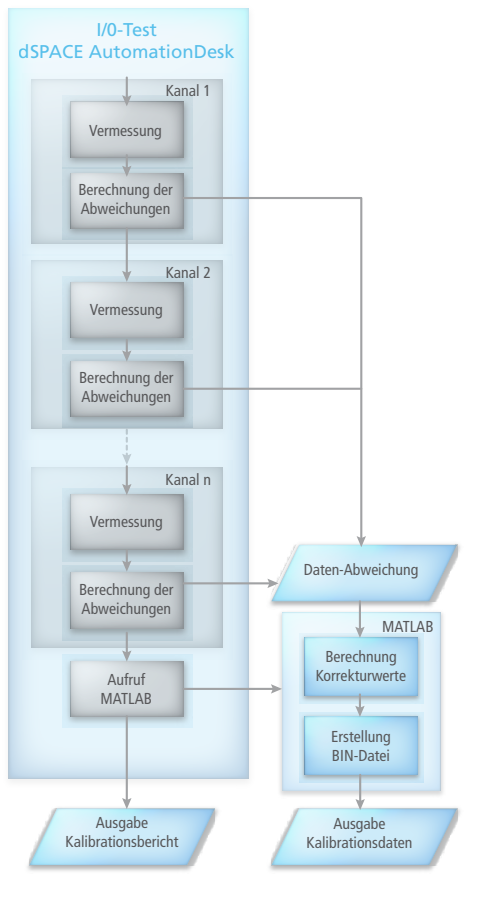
I/0-Test
dSPACE AutomationDesk

Kanal 1

Vermessung

Berechnung der Abweichungen

Kanal 2

Vermessung

Berechnung der Abweichungen

Kanal n

Vermessung

Berechnung der Abweichungen

Aufruf MATLAB

Daten-Abweichung

MATLAB

Berechnung Korrekturwerte

Erstellung BIN-Datei

Ausgabe Kalibrationsbericht

Ausgabe Kalibrationsdaten